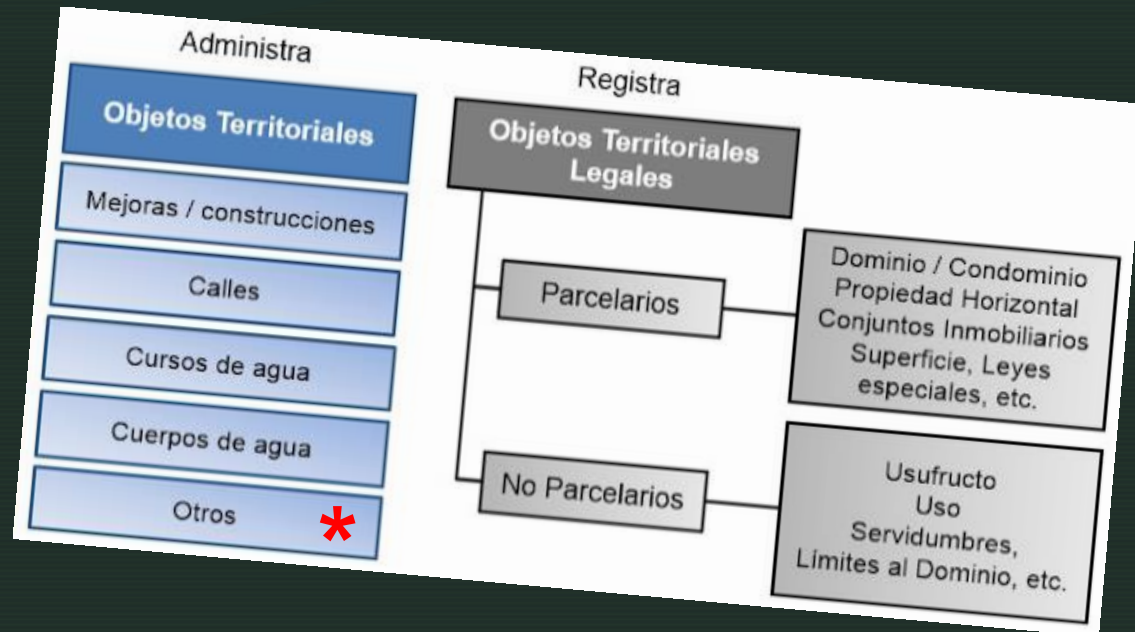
Administra

Objetos Territoriales

Mejoras / construcciones

Calles

Cursos de agua

Cuerpos de agua

Otros *

Registra

Objetos Territoriales Legales

Parcelarios

Dominio / Condominio
Propiedad Horizontal
Conjuntos Inmobiliarios
Superficie, Leyes especiales, etc.

No Parcelarios

Usufructo
Uso
Servidumbres,
Límites al Dominio, etc.